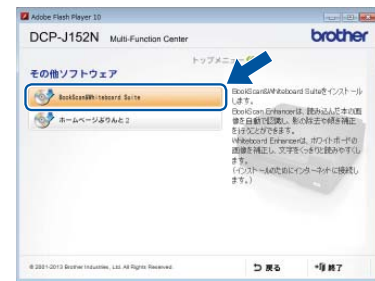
Adobe Flash Player 10

DCP-J152N Multi-Function Center

brother

トップメニュー

その他ソフトウェア

BookScan&Whiteboard Suite

ホームページぷりんと 2

BookScan&Whiteboard Suiteをインストールします。
BookScan Enhancerは、読み込んだ本の画像を自動で調整し、影の除去や傾き補正を行うことができます。
Whiteboard Enhancerは、ホワイトボードの画像を補正し、文字をくっきり読みやすくします。
(インストールのためにインターネットに接続します。)

© 2001-2013 Brother Industries, Ltd. All Rights Reserved.

戻る

終了